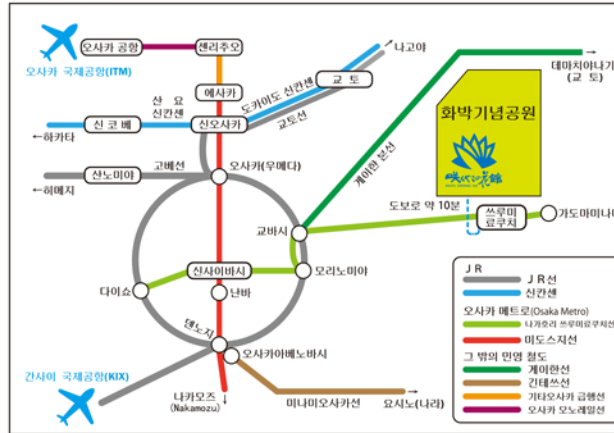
오사카 공항
센리추오
오사카 국제공항(ITM)
→나고야
에사카
산요 신칸센
도카이도 신칸센
교토
신오사카
교토선
신코베
←하카타
데마치야나기 (교토)
화박기념공원
산노미야
고베선
오사카(우메다)
게이한 본선
←히메지
도보로 약 10분
쓰루미 료쿠치
가도마미나미
교바시
신사이바시
모리노미야
다이쇼
난바
덴노지
오사카아베노바시
간사이 국제공항(KIX)
나카모즈 (Nakamozu)
미나미오사카선
요시노(나라)

JR
JR선
신칸센
오사카 메트로(Osaka Metro)
나가호리 쓰루미료쿠치선
미도스지선
그 밖의 민영 철도
게이한선
긴테쓰선
기타오사카 급행선
오사카 모노레일선